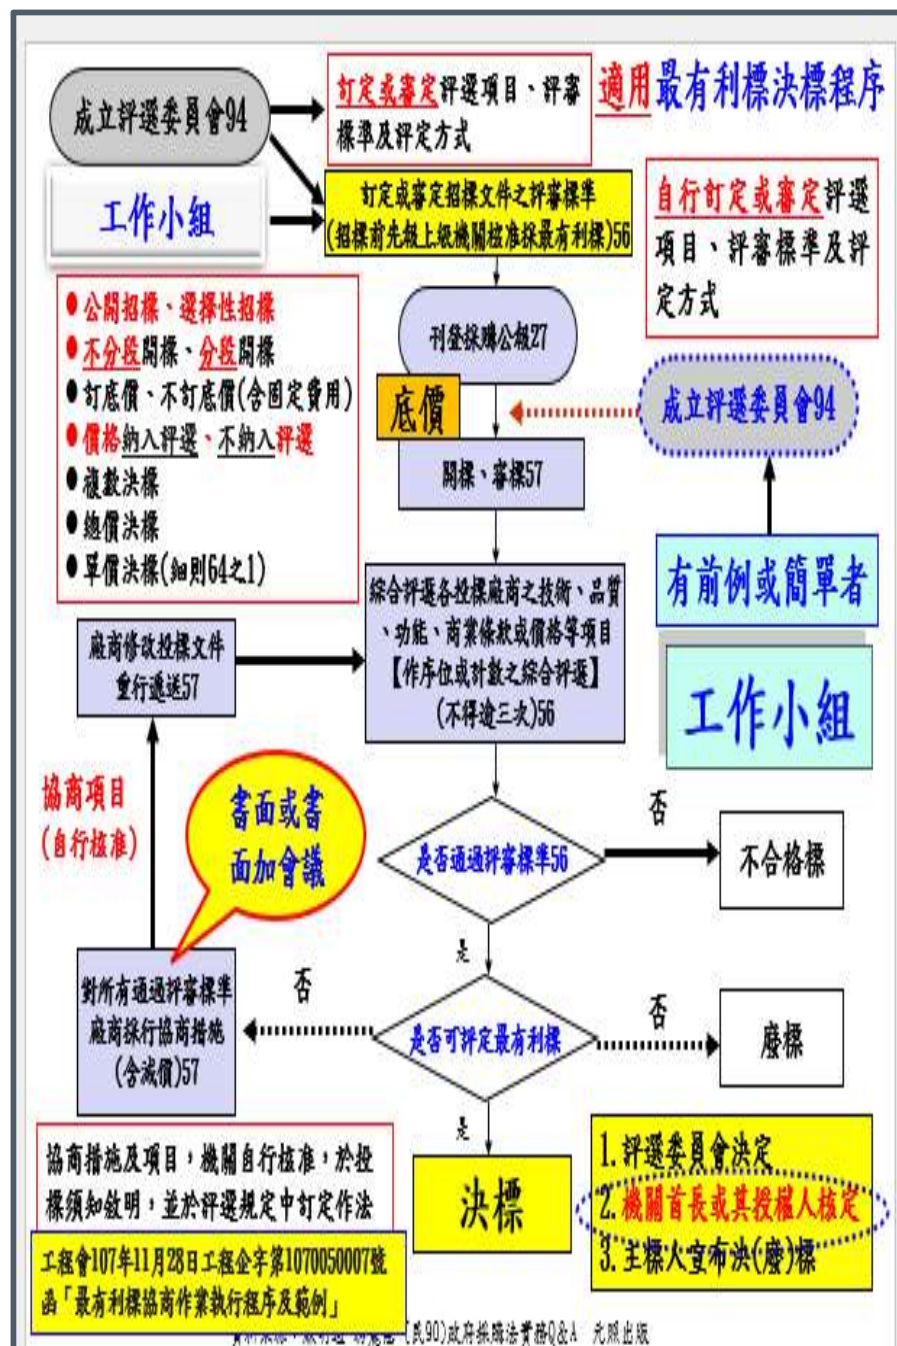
成立評選委員會94

工作小組

訂定或審定評選項目、評審標準及評定方式

適用最有利標決標程序

訂定或審定招標文件之評審標準(招標前先報上級機關核准採最有利標)56

自行訂定或審定評選項目、評審標準及評定方式

● 公開招標、選擇性招標
● 不分段開標、分段開標
● 訂底價、不訂底價(含固定費用)
● 價格納入評選、不納入評選
● 複數決標
● 總價決標
● 單價決標(細則64之1)

刊登採購公報27

底價

成立評選委員會94

開標、審標57

有前例或簡單者

工作小組

綜合評選各投標廠商之技術、品質、功能、商業條款或價格等項目【作序位或計數之綜合評選】(不得逾三次)56

廠商修改投標文件重行遞送57

協商項目(自行核准)

書面或書面加會議

是否通過評審標準56

否

不合格標

是

對所有通過評審標準廠商採行協商措施(含減價)57

否

是否可評定最有利標

否

廢標

是

協商措施及項目，機關自行核准，於投標須知敘明，並於評選規定中訂定作法

決標

1.評選委員會決定
2.機關首長或其授權人核定
3.主標人宣布決(廢)標

工程會107年11月28日工程企字第1070050007號函「最有利標協商作業執行程序及範例」

資料來源：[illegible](民90)政府採購法實務Q&A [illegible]出版